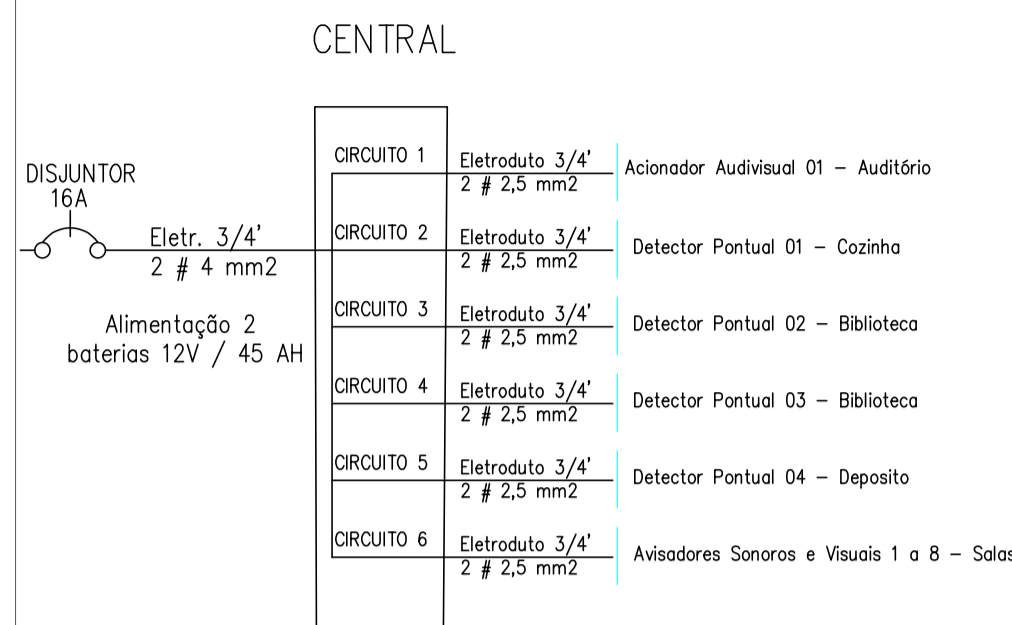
CENTRAL

DISJUNTOR
16A

Eletr. 3/4'
2 # 4 mm2

Alimentação 2
baterias 12V / 45 AH

CIRCUITO 1
Eletroduto 3/4'
2 # 2,5 mm2
Acionador Audivisual 01 – Auditório

CIRCUITO 2
Eletroduto 3/4'
2 # 2,5 mm2
Detector Pontual 01 – Cozinha

CIRCUITO 3
Eletroduto 3/4'
2 # 2,5 mm2
Detector Pontual 02 – Biblioteca

CIRCUITO 4
Eletroduto 3/4'
2 # 2,5 mm2
Detector Pontual 03 – Biblioteca

CIRCUITO 5
Eletroduto 3/4'
2 # 2,5 mm2
Detector Pontual 04 – Deposito

CIRCUITO 6
Eletroduto 3/4'
2 # 2,5 mm2
Avisadores Sonoros e Visuais 1 a 8 – Salas